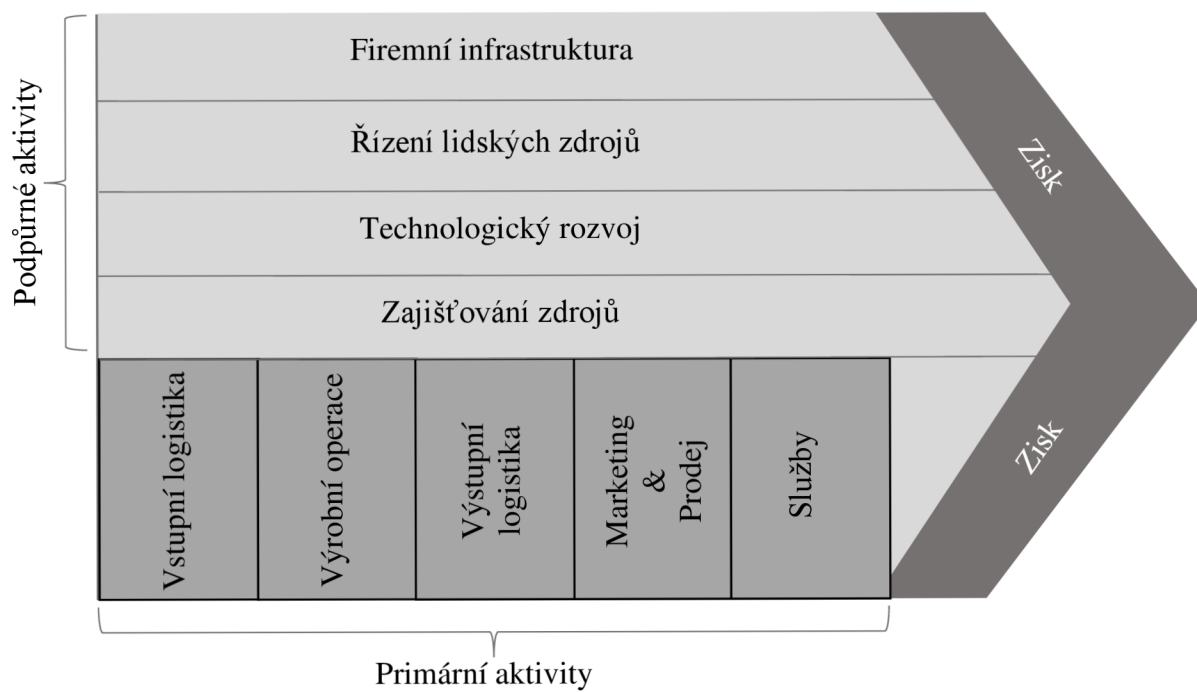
Podpůrné aktivity

Firemní infrastruktura

Řízení lidských zdrojů

Technologický rozvoj

Zajišťování zdrojů

Zisk

Vstupní logistika

Výrobní operace

Výstupní logistika

Marketing & Prodej

Služby

Zisk

Primární aktivity